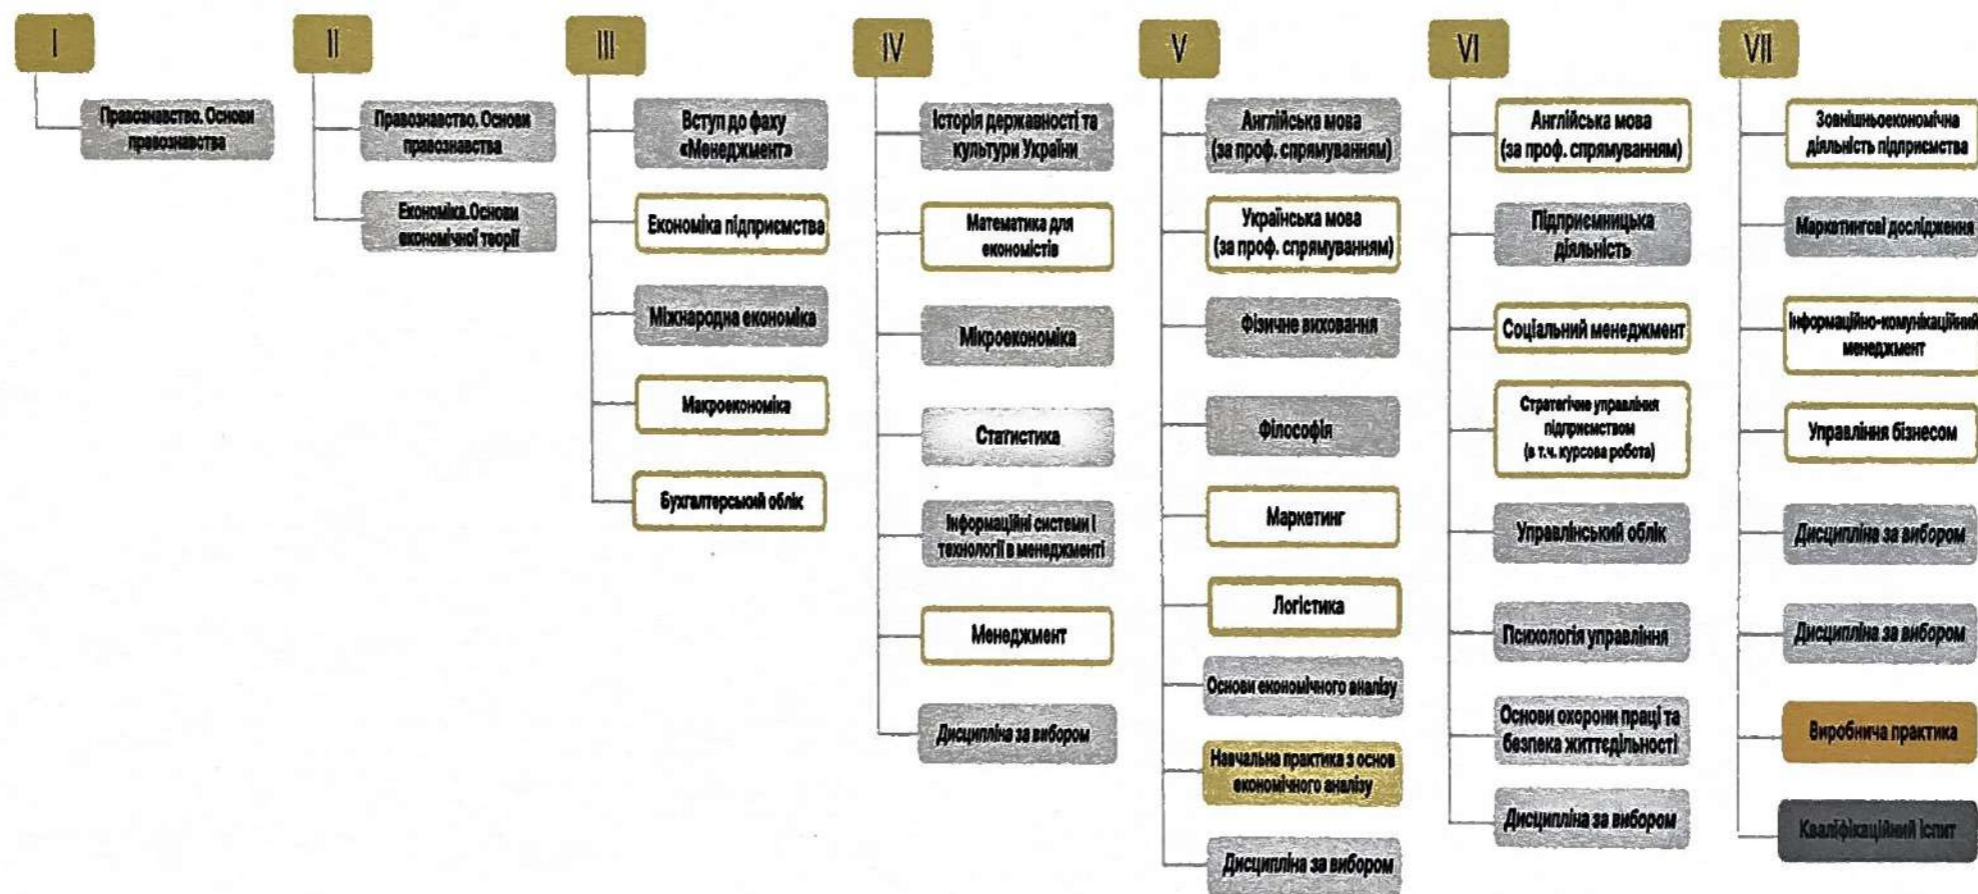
I

Правознавство. Основи правознавства

II

Правознавство. Основи правознавства

Економіка. Основи економічної теорії

III

Вступ до фаху «Менеджмент»

Економіка підприємства

Міжнародна економіка

Макроекономіка

Бухгалтерський облік

IV

Історія державності та культури України

Математика для економістів

Мікроекономіка

Статистика

Інформаційні системи і технології в менеджменті

Менеджмент

Дисципліна за вибором

V

Англійська мова (за проф. спрямуванням)

Українська мова (за проф. спрямуванням)

Фізичне виховання

Філософія

Маркетинг

Логістика

Основи економічного аналізу

Навчальна практика з основ економічного аналізу

Дисципліна за вибором

VI

Англійська мова (за проф. спрямуванням)

Підприємницька діяльність

Соціальний менеджмент

Стратегічне управління підприємством (в т.ч. курсова робота)

Управлінський облік

Психологія управління

Основи охорони праці та безпека життєдіяльності

Дисципліна за вибором

VII

Зовнішньоекономічна діяльність підприємства

Маркетингові дослідження

Інформаційно-комунікаційний менеджмент

Управління бізнесом

Дисципліна за вибором

Дисципліна за вибором

Виробнича практика

Кваліфікаційний іспит